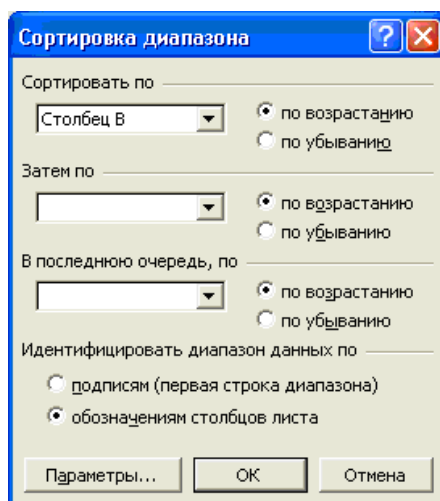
Сортировка диапазона

Сортировать по

Столбец В

по возрастанию

по убыванию

Затем по

по возрастанию

по убыванию

В последнюю очередь, по

по возрастанию

по убыванию

Идентифицировать диапазон данных по

подписям (первая строка диапазона)

обозначениям столбцов листа

Параметры...

ОК

Отмена